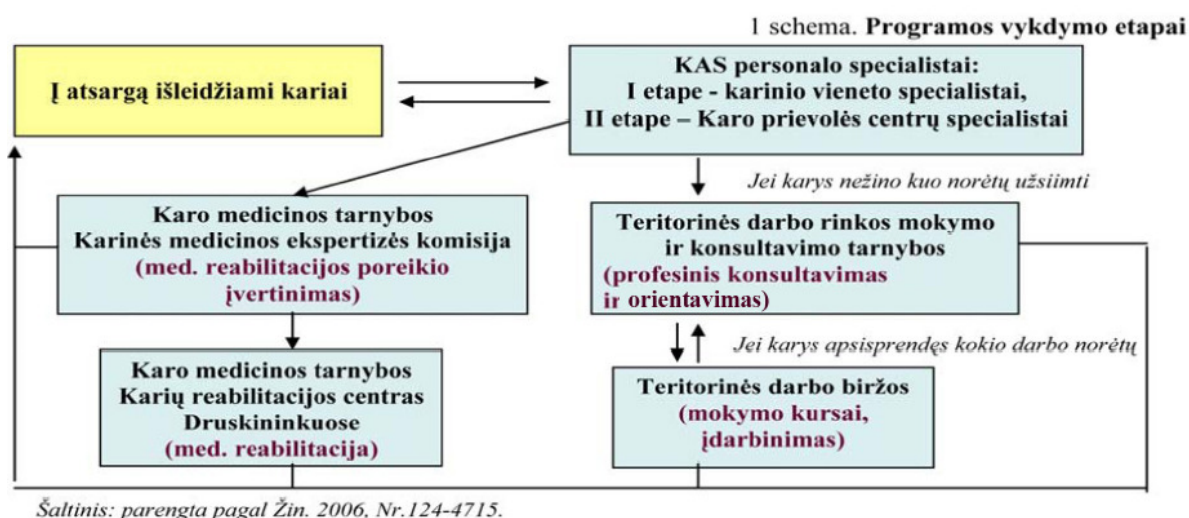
1 schema. **Programos vykdymo etapai**

Į atsargą išleidžiami kariai

KAS personalo specialistai:
I etape - karinio vieneto specialistai,
II etape – Karo prievolės centrų specialistai

Jei karys nežino kuo norėtų užsiimti

Karo medicinos tarnybos
Karinės medicinos ekspertizės komisija
(med. reabilitacijos poreikio įvertinimas)

Teritorinės darbo rinkos mokymo ir konsultavimo tarnybos
(profesinis konsultavimas ir orientavimas)

Jei karys apsisprendęs kokio darbo norėtų

Karo medicinos tarnybos
Karių reabilitacijos centras
Druskininkuose
(med. reabilitacija)

Teritorinės darbo biržos
(mokymo kursai, įdarbinimas)

Šaltinis: parengta pagal Žin. 2006, Nr.124-4715.